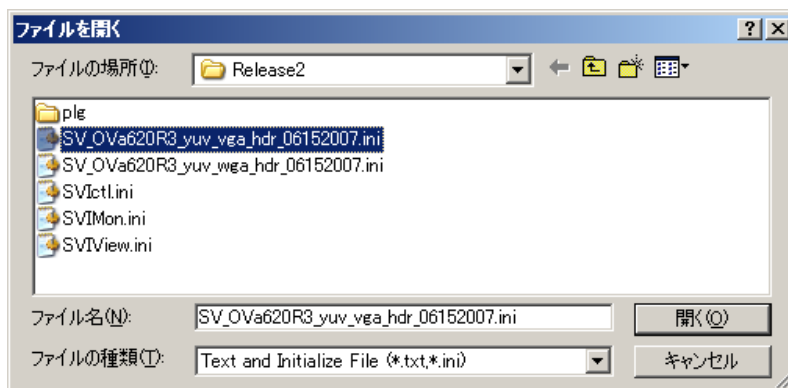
ファイルを開く

? X

ファイルの場所(I): Release2

plg
SV_OVa620R3_yuv_vga_hdr_06152007.ini
SV_OVa620R3_yuv_wga_hdr_06152007.ini
SVIctl.ini
SVIMon.ini
SVIView.ini

ファイル名(N): SV_OVa620R3_yuv_vga_hdr_06152007.ini

開く(O)

ファイルの種類(T): Text and Initialize File (*.txt,*.ini)

キャンセル